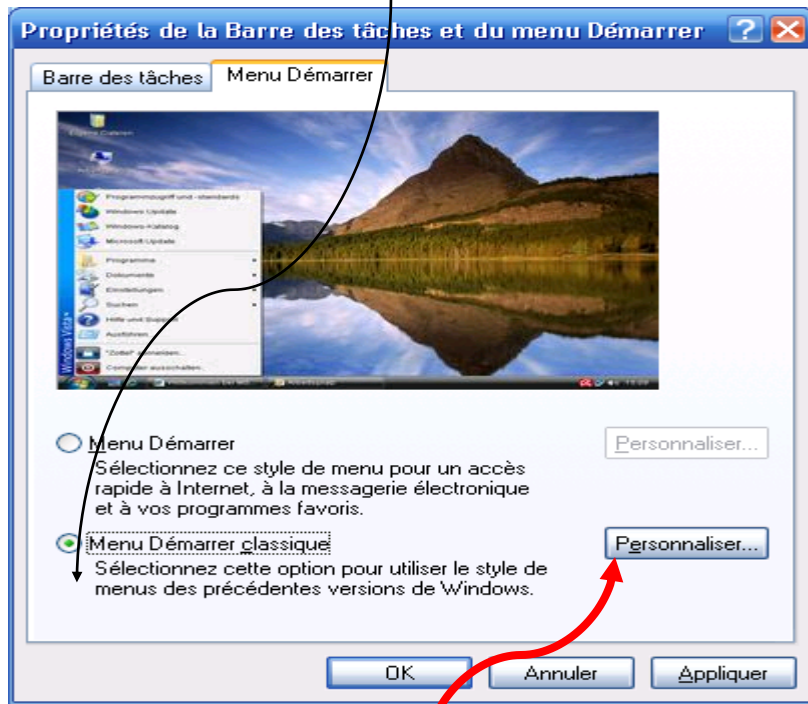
Propriétés de la Barre des tâches et du menu Démarrer

Barre des tâches | Menu Démarrer

Programmzugriff und -standards
Windows Update
Windows-Katalog
Microsoft Update
Programme
Dokumente
Einstellungen
Suchen
Hilfe und Support
Ausführen
"Zottel" abmelden...
Computer ausschalten...
Windows Vista

Menu Démarrer
Sélectionnez ce style de menu pour un accès rapide à Internet, à la messagerie électronique et à vos programmes favoris.

Personnaliser...

Menu Démarrer classique
Sélectionnez cette option pour utiliser le style de menus des précédentes versions de Windows.

Personnaliser...

OK
Annuler
Appliquer